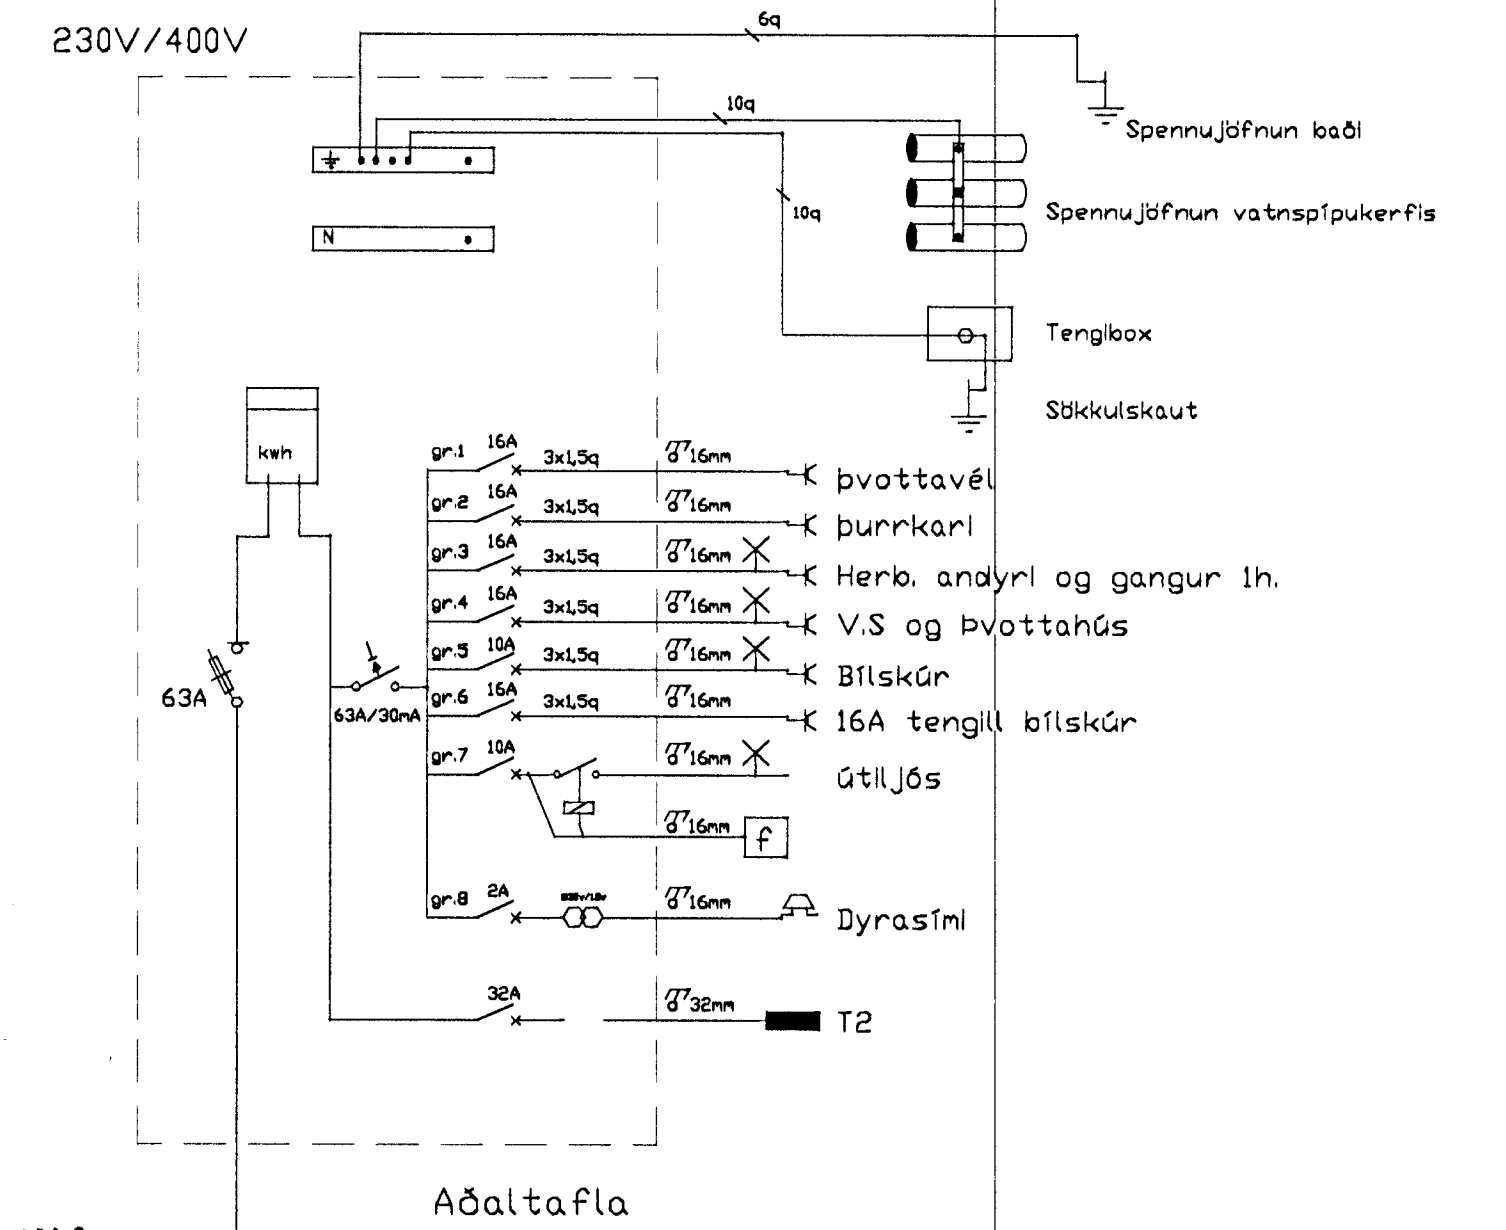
230V/400V

6q

Spennujöfnun baði

10q

Spennujöfnun vatnspípukerfis

10q

N

Tenglbox

Sökkulskaut

kwh

gr.1 16A 3x1,5q 16mm þvottavél

gr.2 16A 3x1,5q 16mm þurrkarl

gr.3 16A 3x1,5q 16mm Herb. andyrl og gangur 1h.

gr.4 16A 3x1,5q 16mm V.S og Þvottahús

gr.5 10A 3x1,5q 16mm Bílskúr

gr.6 16A 3x1,5q 16mm 16A tengill bílskúr

gr.7 10A 16mm útiljós

16mm f

gr.8 2A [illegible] 16mm Dyrasíml

63A

63A/30mA

32A 32mm T2

Aðaltafla